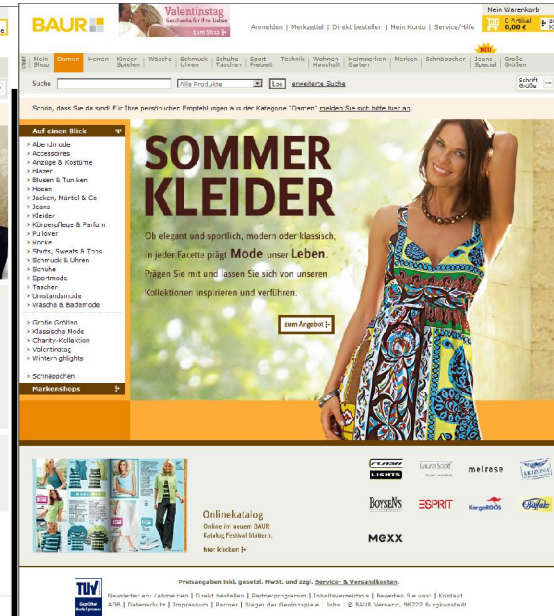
BAUR

Valentinstag
Geschenke für Ihre Lieben
zum Shop

Anmelden | Merkzettel | Direkt bestellen | Neu im Kunde | Service/Hilfe

Mein Warenkorb
0 Artikel
0,00 €

Start | Mein Baur | Damen | Herren | Kinder Babies | Wäsche | Schmuck Uhren | Schuhe Taschen | Sport Freizeit | Technik | Wohnen Haushalt | Heimwerken Garten | Marken | Schnäppchen | Jeans Spezial | Große Größen

NEU

Suche | Alle Produkte | Los | erweiterte Suche

Schrift Größe

Schön, dass Sie da sind! Für Ihre persönlichen Empfehlungen aus der Kategorie "Damen" melden Sie sich bitte hier an.

Auf einen Blick
> Abendmode
> Accessoires
> Anzüge & Kostüme
> Blazer
> Blusen & Tuniken
> Hosen
> Jacken, Mäntel & Co
> Jeans
> Kleider
> Körperpflege & Parfum
> Pullover
> Röcke
> Shirts, Sweats & Tops
> Schmuck & Uhren
> Schuhe
> Sportmode
> Taschen
> Umstandsmode
> Wäsche & Bademode

> Große Größen
> Klassische Mode
> Charity-Kollektion
> Valentinstag
> Winterhighlights

> Schnäppchen

Markenshops

SOMMER KLEIDER

Ob elegant und sportlich, modern oder klassisch, in jeder Facette prägt Mode unser Leben.
Prägen Sie mit und lassen Sie sich von unseren Kollektionen inspirieren und verführen.

zum Angebot

Onlinekatalog
Online im neuen BAUR Katalog Festival blättern.
hier klicken

Flash Lights | Laura Scott | melrose | Arizona
BOYSEN'S | ESPRIT | KangaROOS | Buffalo
MEXX

TÜV

Preisangaben inkl. gesetzl. MwSt. und zzgl. Service- & Versandkosten.

Newsletter abonnieren | Direkt bestellen | Partnerprogramm | Inhaltsverzeichnis | Bewerben Sie sich! | Kontakt
AGB | Datenschutz | Impressum | Partner | Sieger der Gewinnspiele | Jobs | © BAUR Versand, 96222 Burgkunstadt